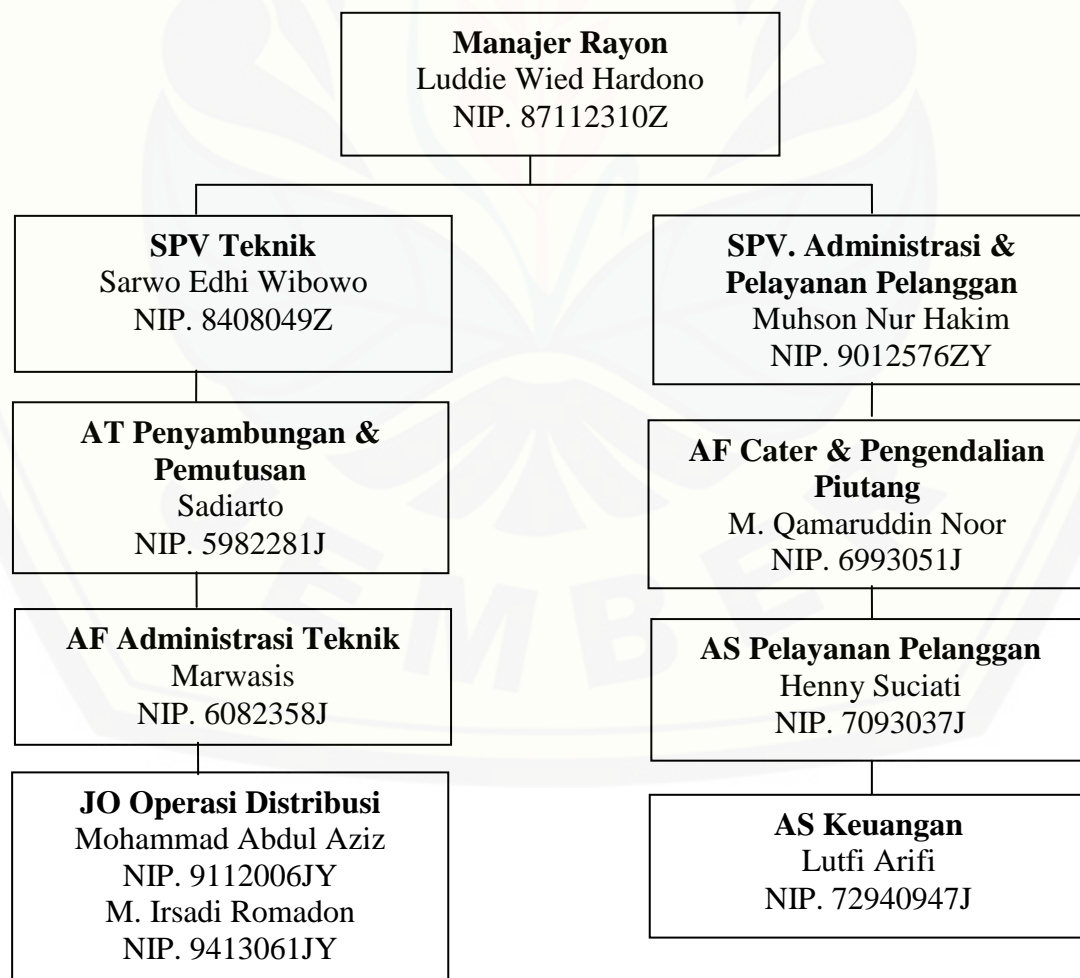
**Manajer Rayon**
Luddie Wied Hardono
NIP. 87112310Z

**SPV Teknik**
Sarwo Edhi Wibowo
NIP. 8408049Z

**AT Penyambungan & Pemutusan**
Sadiarto
NIP. 5982281J

**AF Administrasi Teknik**
Marwasis
NIP. 6082358J

**JO Operasi Distribusi**
Mohammad Abdul Aziz
NIP. 9112006JY
M. Irsadi Romadon
NIP. 9413061JY

**SPV. Administrasi & Pelayanan Pelanggan**
Muhson Nur Hakim
NIP. 9012576ZY

**AF Cater & Pengendalian Piutang**
M. Qamaruddin Noor
NIP. 6993051J

**AS Pelayanan Pelanggan**
Henny Suciati
NIP. 7093037J

**AS Keuangan**
Lutfi Arifi
NIP. 72940947J